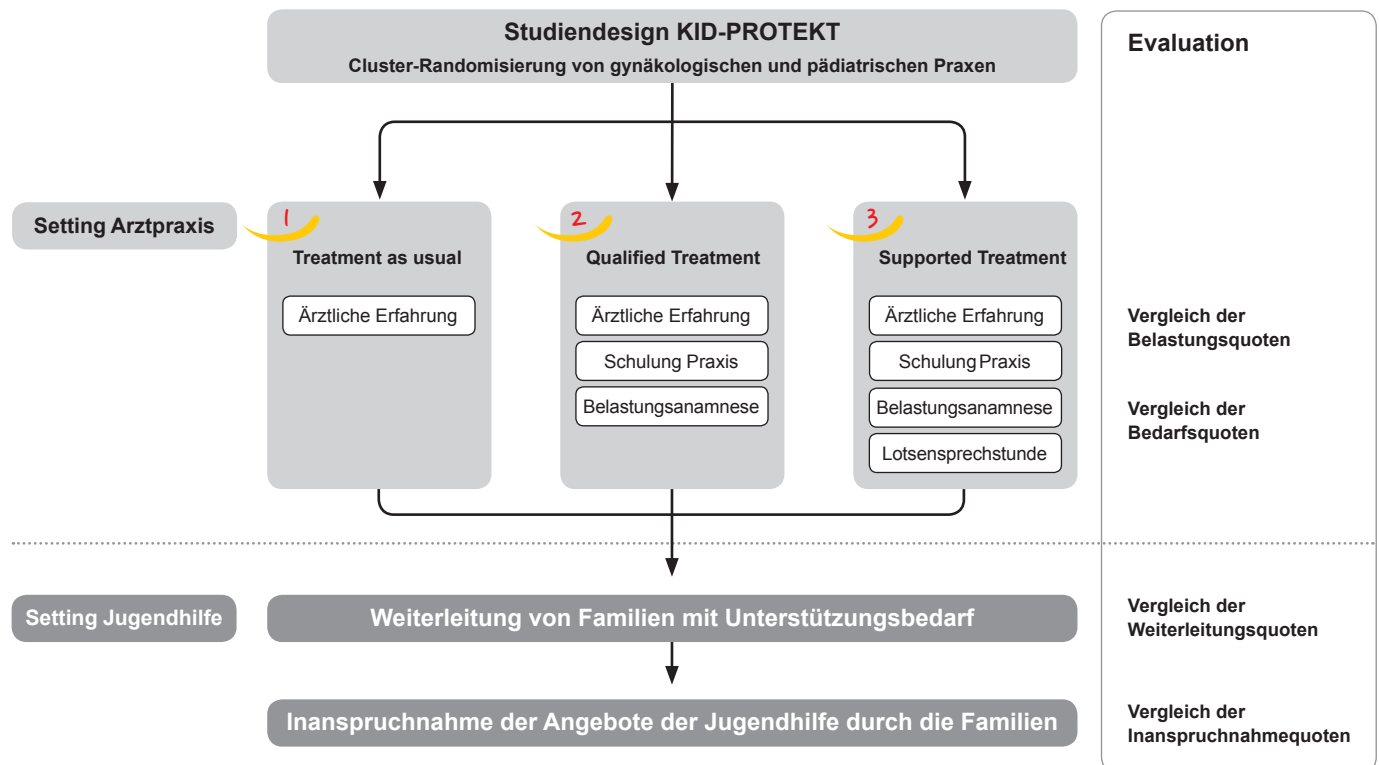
Studiendesign KID-PROTEKT
Cluster-Randomisierung von gynäkologischen und pädiatrischen Praxen

Evaluation

Setting Arztpraxis

1
Treatment as usual
Ärztliche Erfahrung

2
Qualified Treatment
Ärztliche Erfahrung
Schulung Praxis
Belastungsanamnese

3
Supported Treatment
Ärztliche Erfahrung
Schulung Praxis
Belastungsanamnese
Lotsensprechstunde

Vergleich der Belastungsquoten

Vergleich der Bedarfsquoten

Setting Jugendhilfe

Weiterleitung von Familien mit Unterstützungsbedarf

Vergleich der Weiterleitungsquoten

Inanspruchnahme der Angebote der Jugendhilfe durch die Familien

Vergleich der Inanspruchnahmequoten